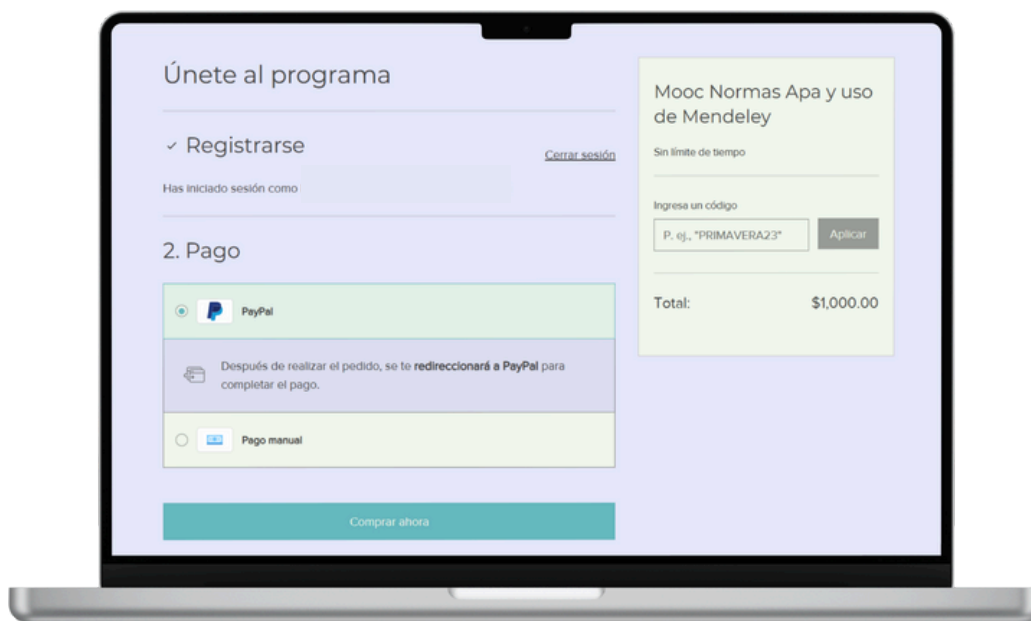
Únete al programa

✓ Registrarse

Cerrar sesión

Has iniciado sesión como

2. Pago

PayPal

Después de realizar el pedido, se te redireccionará a PayPal para completar el pago.

Pago manual

Comprar ahora

Mooc Normas Apa y uso de Mendeley

Sin límite de tiempo

Ingresa un código

P. ej., "PRIMAVERA23"

Aplicar

Total:

$1,000.00